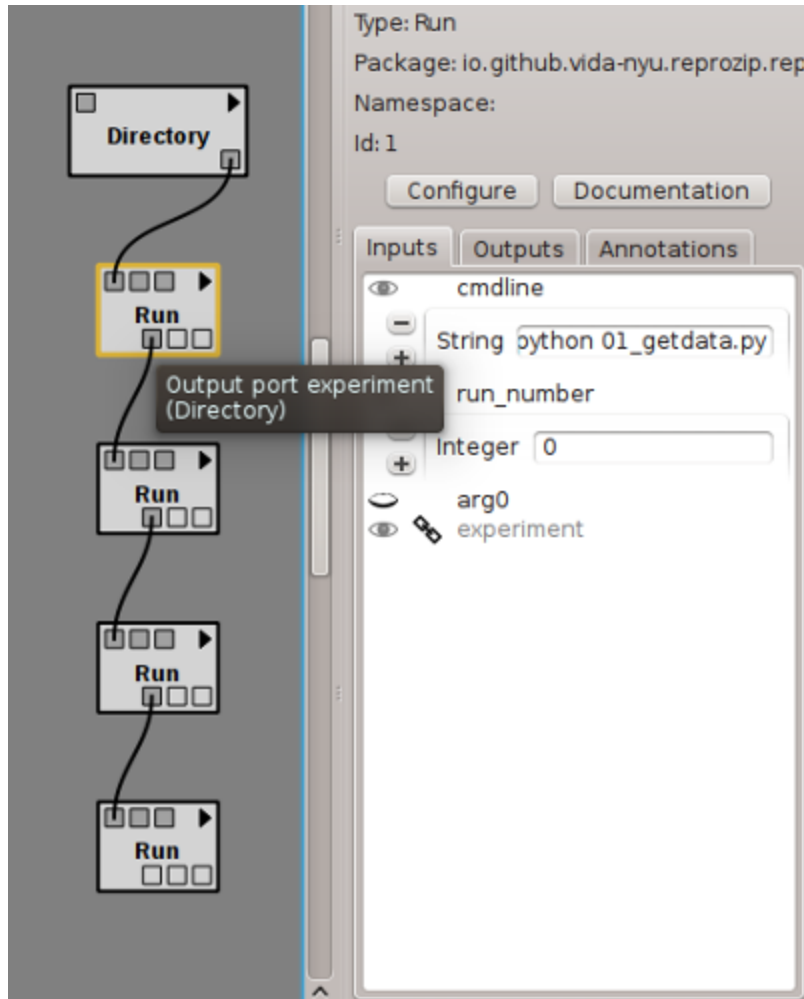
Directory

Run

Output port experiment (Directory)

Run

Run

Run

Type: Run
Package: io.github.vida-nyu.reprozip.rep
Namespace:
Id: 1

Configure Documentation

Inputs Outputs Annotations

cmdline
String python 01_getdata.py
run_number
Integer 0
arg0
experiment